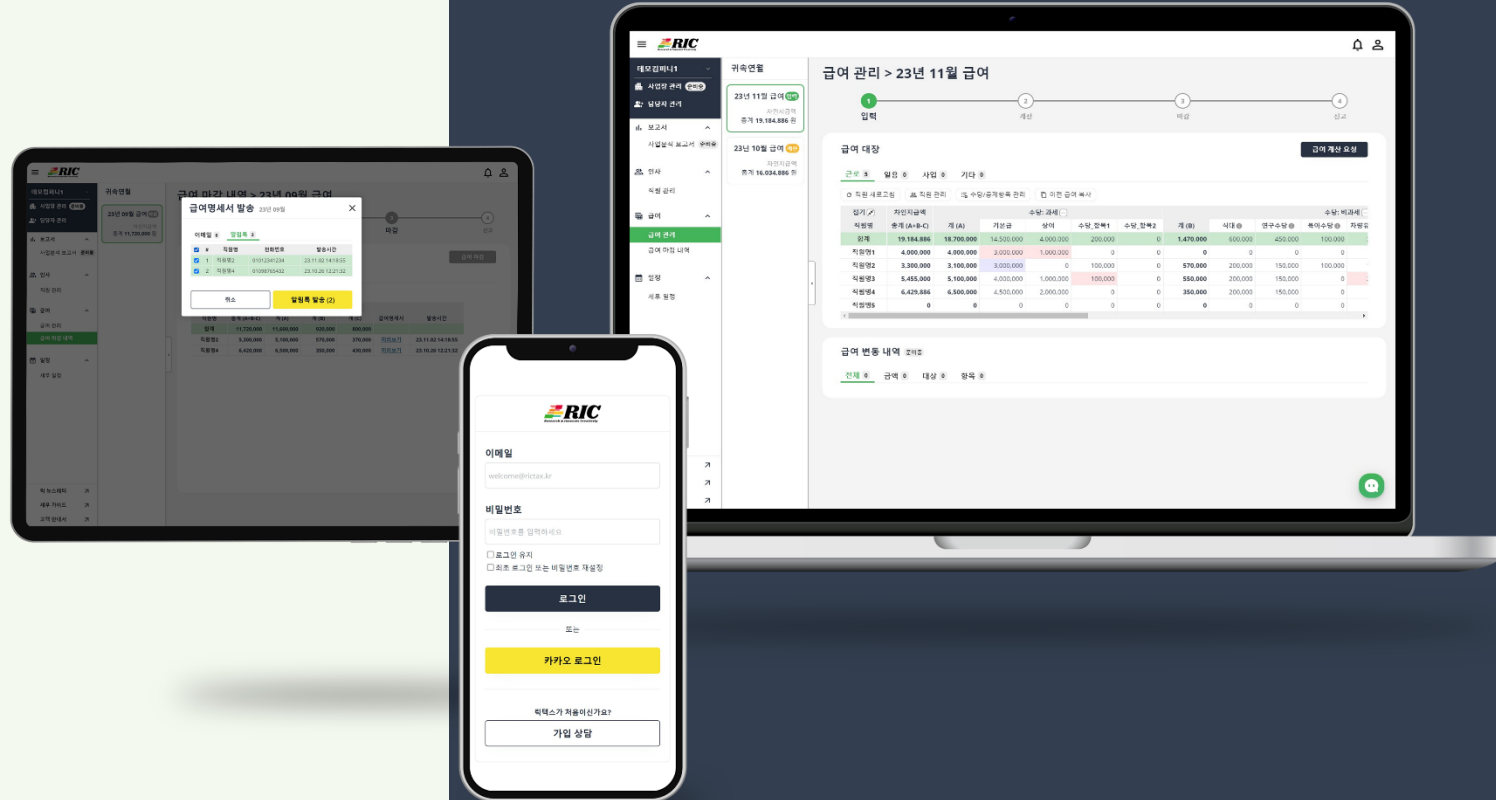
RIC

데모컴퍼니1
사업장 관리
담당자 관리
보고서
사업분석 보고서
인사
직원 관리
급여
급여 관리
급여 마감 내역
일정
세무 일정

귀속연월
23년 11월 급여 입력
차인지급액
총계 19,184,886 원
23년 10월 급여 계산
차인지급액
총계 16,034,886 원

급여 관리 > 23년 11월 급여
1 입력
2 계산
3 마감
4 신고

급여 대장
급여 계산 요청
근로 5 일용 0 사업 0 기타 0
직원 새로고침
직원 관리
수당/공제항목 관리
이전 급여 복사

| 접기 | 차인지급액 | | | 수당: 과세 | | | | | 수당: 비과세 | | | |
|---|---|---|---|---|---|---|---|---|---|---|---|---|
| 직원명 | 총계 (A+B-C) | 계 (A) | 기본급 | 상여 | 수당_항목1 | 수당_항목2 | 계 (B) | 식대 | 연구수당 | 육아수당 | 차량유 |
| 합계 | 19,184,886 | 18,700,000 | 14,500,000 | 4,000,000 | 200,000 | 0 | 1,470,000 | 600,000 | 450,000 | 100,000 | |
| 직원명1 | 4,000,000 | 4,000,000 | 3,000,000 | 1,000,000 | 0 | 0 | 0 | 0 | 0 | 0 | |
| 직원명2 | 3,300,000 | 3,100,000 | 3,000,000 | 0 | 100,000 | 0 | 570,000 | 200,000 | 150,000 | 100,000 | |
| 직원명3 | 5,455,000 | 5,100,000 | 4,000,000 | 1,000,000 | 100,000 | 0 | 550,000 | 200,000 | 150,000 | 0 | |
| 직원명4 | 6,429,886 | 6,500,000 | 4,500,000 | 2,000,000 | 0 | 0 | 350,000 | 200,000 | 150,000 | 0 | |
| 직원명5 | 0 | 0 | 0 | 0 | 0 | 0 | 0 | 0 | 0 | 0 | |

급여 변동 내역
전체 0 급여 0 대상 0 항목 0

급여 마감 내역 > 23년 09월 급여
급여명세서 발송 23년 09월
이메일 0 알림톡 2
| # | 직원명 | 전화번호 | 발송시간 |
|---|---|---|---|
| 1 | 직원명2 | 01012341234 | 23.11.02 14:15:55 |
| 2 | 직원명4 | 01098765432 | 23.10.26 12:21:32 |
취소
알림톡 발송 (2)
마감
합계 11,720,000 11,500,000 820,000 800,000
직원명2 3,300,000 3,100,000 570,000 370,000 23.11.02 14:15:55
직원명4 6,420,000 6,500,000 350,000 350,000 23.10.26 12:21:32

RIC
이메일
welcome@rictax.kr
비밀번호
비밀번호를 입력하세요
로그인 유지
최초 로그인 또는 비밀번호 재설정
로그인
또는
카카오 로그인
릭택스가 처음이신가요?
가입 상담